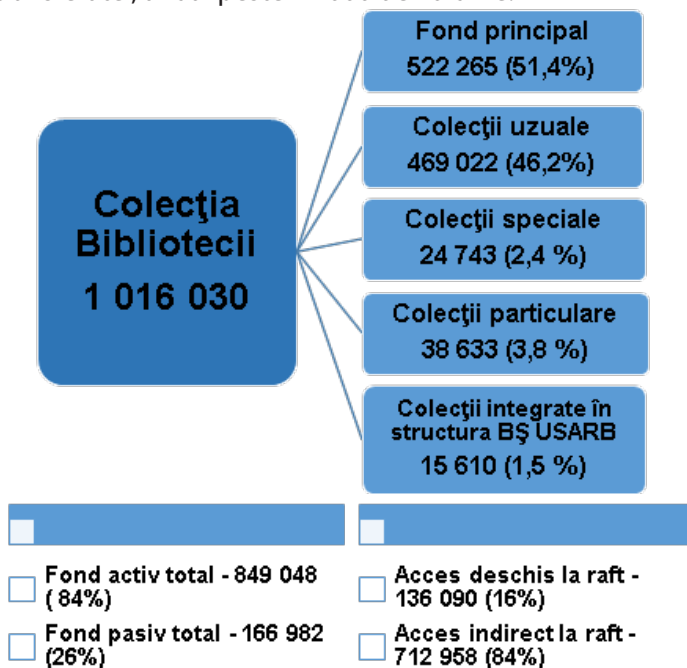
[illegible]

Colecţia Bibliotecii 1 016 030

Fond principal 522 265 (51,4%)

Colecţii uzuale 469 022 (46,2%)

Colecţii speciale 24 743 (2,4 %)

Colecţii particulare 38 633 (3,8 %)

Colecţii integrate în structura BŞ USARB 15 610 (1,5 %)

Fond activ total - 849 048 ( 84%)

Fond pasiv total - 166 982 (26%)

Acces deschis la raft - 136 090 (16%)

Acces indirect la raft - 712 958 (84%)